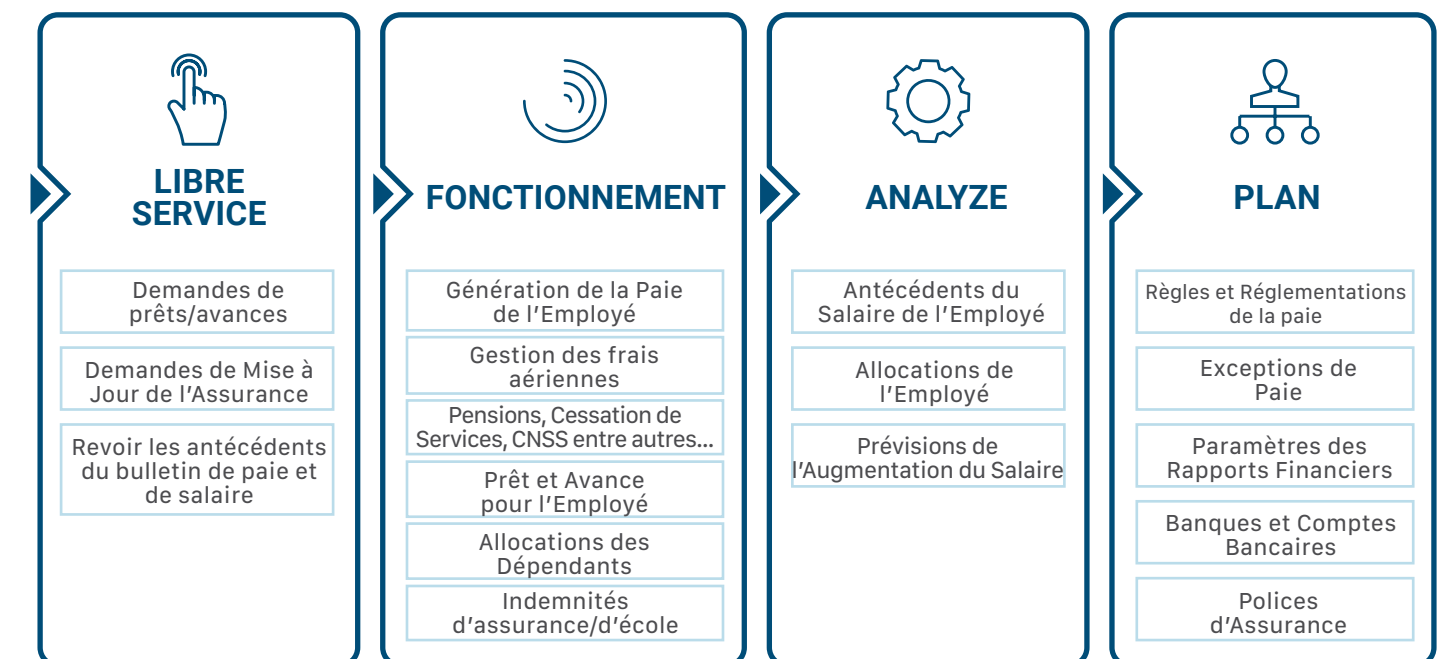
LIBRE SERVICE

Demandes de prêts/avances

Demandes de Mise à Jour de l’Assurance

Revoir les antécédents du bulletin de paie et de salaire

FONCTIONNEMENT

Génération de la Paie de l’Employé

Gestion des frais aériennes

Pensions, Cessation de Services, CNSS entre autres...

Prêt et Avance pour l’Employé

Allocations des Dépendants

Indemnités d’assurance/d’école

ANALYZE

Antécédents du Salaire de l’Employé

Allocations de l’Employé

Prévisions de l’Augmentation du Salaire

PLAN

Règles et Réglementations de la paie

Exceptions de Paie

Paramètres des Rapports Financiers

Banques et Comptes Bancaires

Polices d’Assurance